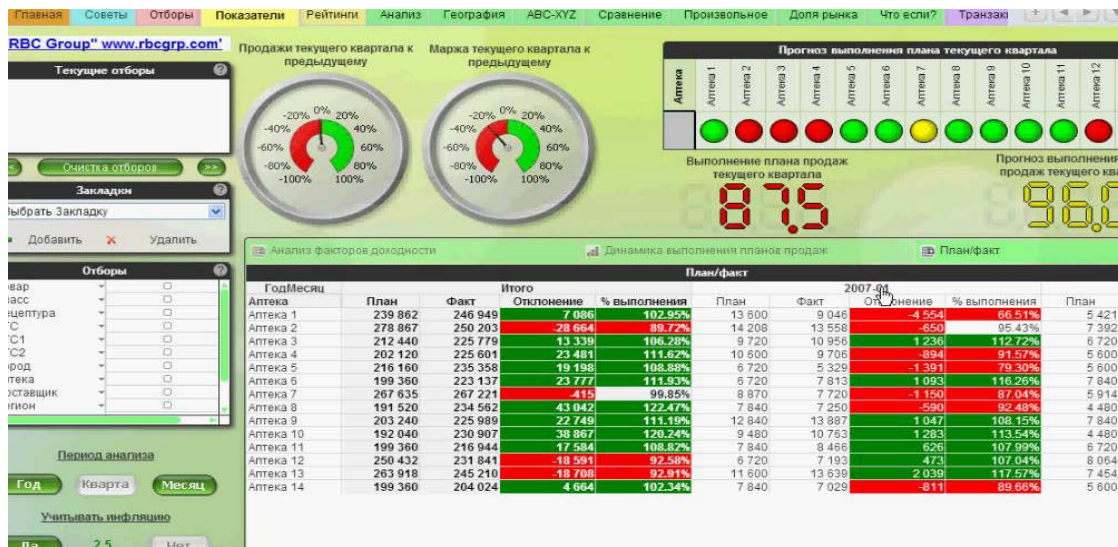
Главная | Советы | Отборы | Показатели | Рейтинги | Анализ | География | ABC-XYZ | Сравнение | Произвольное | Доля рынка | Что если? | Транзакі

RBC Group" www.rbcgrp.com'

Текущие отборы

Очистка отборов

Закладки

ыбрать Закладку

Добавить
Удалить

Отборы

вар
асс
ецептура
С
С1
С2
юрод
тека
оставщик
гион

Период анализа

Год
Квартал
Месяц

Учитывать инфляцию

Да
2.5
Нет

Продажи текущего квартала к предыдущему

-20% 0% 20%
-40% 40%
-60% 60%
-80% 80%
-100% 100%

Маржа текущего квартала к предыдущему

-20% 0% 20%
-40% 40%
-60% 60%
-80% 80%
-100% 100%

Прогноз выполнения плана текущего квартала

Аптека | Аптека 1 | Аптека 2 | Аптека 3 | Аптека 4 | Аптека 5 | Аптека 6 | Аптека 7 | Аптека 8 | Аптека 9 | Аптека 10 | Аптека 11 | Аптека 12

Выполнение плана продаж текущего квартала

87.5

Прогноз выполнени продаж текущего ква

96.0

Анализ факторов доходности
Динамика выполнения планов продаж
План/факт

План/факт

| ГодМесяц | Итого | | | | 2007-01 | | | | |
|---|---|---|---|---|---|---|---|---|---|
| Аптека | План | Факт | Отклонение | % выполнения | План | Факт | Отклонение | % выполнения | План |
| Аптека 1 | 239 862 | 246 949 | 7 086 | 102.95% | 13 600 | 9 046 | -4 554 | 66.51% | 5 421 |
| Аптека 2 | 278 867 | 250 203 | -28 664 | 89.72% | 14 208 | 13 558 | -650 | 95.43% | 7 392 |
| Аптека 3 | 212 440 | 225 779 | 13 339 | 106.28% | 9 720 | 10 956 | 1 236 | 112.72% | 6 720 |
| Аптека 4 | 202 120 | 225 601 | 23 481 | 111.62% | 10 600 | 9 706 | -894 | 91.57% | 5 600 |
| Аптека 5 | 216 160 | 235 358 | 19 198 | 108.88% | 6 720 | 5 329 | -1 391 | 79.30% | 5 600 |
| Аптека 6 | 199 360 | 223 137 | 23 777 | 111.93% | 6 720 | 7 813 | 1 093 | 116.26% | 7 840 |
| Аптека 7 | 267 635 | 267 221 | -415 | 99.85% | 8 870 | 7 720 | -1 150 | 87.04% | 5 914 |
| Аптека 8 | 191 520 | 234 562 | 43 042 | 122.47% | 7 840 | 7 250 | -590 | 92.48% | 4 480 |
| Аптека 9 | 203 240 | 225 989 | 22 749 | 111.19% | 12 840 | 13 887 | 1 047 | 108.15% | 7 840 |
| Аптека 10 | 192 040 | 230 907 | 38 867 | 120.24% | 9 480 | 10 763 | 1 283 | 113.54% | 4 480 |
| Аптека 11 | 199 360 | 216 944 | 17 584 | 108.82% | 7 840 | 8 466 | 626 | 107.99% | 6 720 |
| Аптека 12 | 250 432 | 231 841 | -18 591 | 92.58% | 6 720 | 7 193 | 473 | 107.04% | 8 064 |
| Аптека 13 | 263 918 | 245 210 | -18 708 | 92.91% | 11 600 | 13 639 | 2 039 | 117.57% | 7 454 |
| Аптека 14 | 199 360 | 204 024 | 4 664 | 102.34% | 7 840 | 7 029 | -811 | 89.66% | 5 600 |